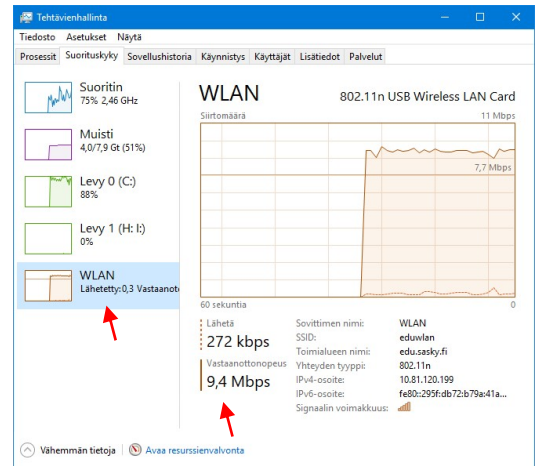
Tehtävienhallinta

Tiedosto Asetukset Näytä

Prosessit Suorituskyky Sovellushistoria Käynnistys Käyttäjät Lisätiedot Palvelut

Suoritin
75% 2,46 GHz

Muisti
4,0/7,9 Gt (51%)

Levy 0 (C:)
88%

Levy 1 (H: I:)
0%

WLAN
Lähetetty: 0,3 Vastaanot

WLAN

802.11n USB Wireless LAN Card

Siirtomäärä

11 Mbps

7,7 Mbps

60 sekuntia

0

Lähetä
272 kbps

Vastaanottonopeus
9,4 Mbps

| | |
|---|---|
| Sovittimen nimi: | WLAN |
| SSID: | eduwlan |
| Toimialueen nimi: | edu.sasky.fi |
| Yhteyden tyyppi: | 802.11n |
| IPv4-osoite: | 10.81.120.199 |
| IPv6-osoite: | fe80::295f:db72:b79a:41a... |
| Signaalin voimakkuus: | |

Vähemmän tietoja | Avaa resurssienvalvonta